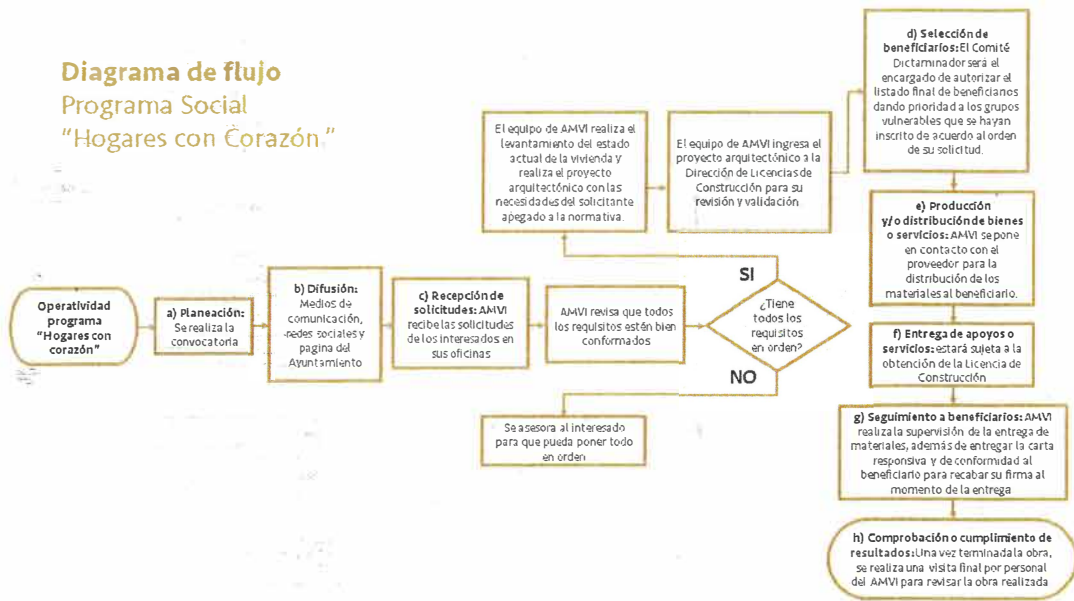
Diagrama de flujo
Programa Social
"Hogares con Corazón"

Operatividad programa "Hogares con corazón"

a) Planeación: Se realiza la convocatoria

b) Difusión: Medios de comunicación, -redes sociales y pagina del Ayuntamiento

c) Recepción de solicitudes: AMVI recibe las solicitudes de los interesados en sus oficinas

AMVI revisa que todos los requisitos estén bien conformados

¿Tiene todos los requisitos en orden?

SI

NO

Se asesora al interesado para que pueda poner todo en orden

El equipo de AMVI realiza el levantamiento del estado actual de la vivienda y realiza el proyecto arquitectónico con las necesidades del solicitante apegado a la normativa.

El equipo de AMVI ingresa el proyecto arquitectónico a la Dirección de Licencias de Construcción para su revisión y validación

d) Selección de beneficiarios: El Comité Dictaminador será el encargado de autorizar el listado final de beneficiarios dando prioridad a los grupos vulnerables que se hayan inscrito de acuerdo al orden de su solicitud.

e) Producción y/o distribución de bienes o servicios: AMVI se pone en contacto con el proveedor para la distribución de los materiales al beneficiario.

f) Entrega de apoyos o servicios: estará sujeta a la obtención de la Licencia de Construcción

g) Seguimiento a beneficiarios: AMVI realiza la supervisión de la entrega de materiales, además de entregar la carta responsiva y de conformidad al beneficiario para recabar su firma al momento de la entrega

h) Comprobación o cumplimiento de resultados: Una vez terminada la obra, se realiza una visita final por personal del AMVI para revisar la obra realizada